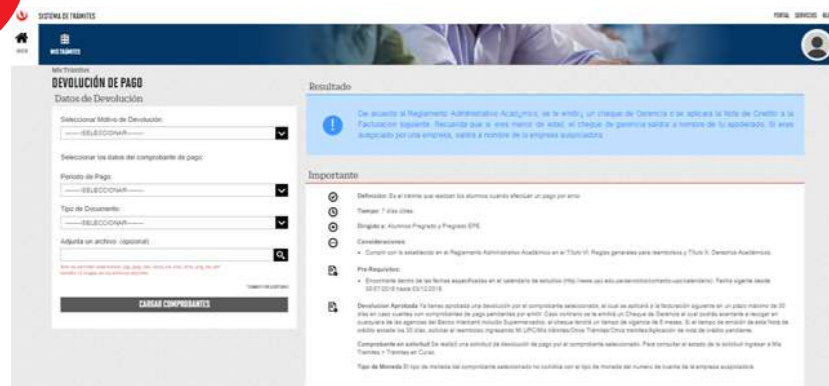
SISTEMA DE TRÁMITES

PORTAL SERVICIOS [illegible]

INICIO

MIS TRÁMITES

Mis Trámites

DEVOLUCIÓN DE PAGO

Datos de Devolución

Seleccionar Motivo de Devolución

------SELECCIONAR------

Seleccionar los datos del comprobante de pago:

Periodo de Pago

------SELECCIONAR------

Tipo de Documento

------SELECCIONAR------

Adjunta un archivo (opcional)

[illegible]

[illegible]

CARGAR COMPROBANTES

Resultado

De acuerdo al Reglamento Administrativo Académico, se le emitirá un cheque de Gerencia o se aplicará la Nota de Crédito a la Facturación siguiente. Recuerda que al ser menor de edad, el cheque de gerencia saldrá a nombre de tu apoderado. Si eres auspiciado por una empresa, saldrá a nombre de la empresa auspiciadora.

Importante

Definición: Es el trámite que realizan los alumnos cuando efectúan un pago por error.

Tiempo: 7 días útiles

Dirigido a: Alumnos Pregrado y Pregrado EPE

Consideraciones:

• Cumplir con lo establecido en el Reglamento Administrativo Académico en el Título VI: Reglas generales para reembolsos y Título X: Derechos Académicos.

Pre Requisitos:

• Encontrarte dentro de las fechas especificadas en el calendario de estudios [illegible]. Fecha vigente desde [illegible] hasta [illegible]

Devolución Aprobada: Ya tienes aprobada una devolución por el comprobante seleccionado, el cual se aplicará a la facturación siguiente en un plazo máximo de 30 días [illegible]

Comprobante en solicitud: Se realizó una solicitud de devolución de pago por el comprobante seleccionado. Para consultar el estado de la solicitud ingresar a Mis Trámites > Trámites en Curso.

Tipo de Moneda: El tipo de moneda del comprobante seleccionado no coincide con el tipo de moneda del número de cuenta de la empresa auspiciadora.